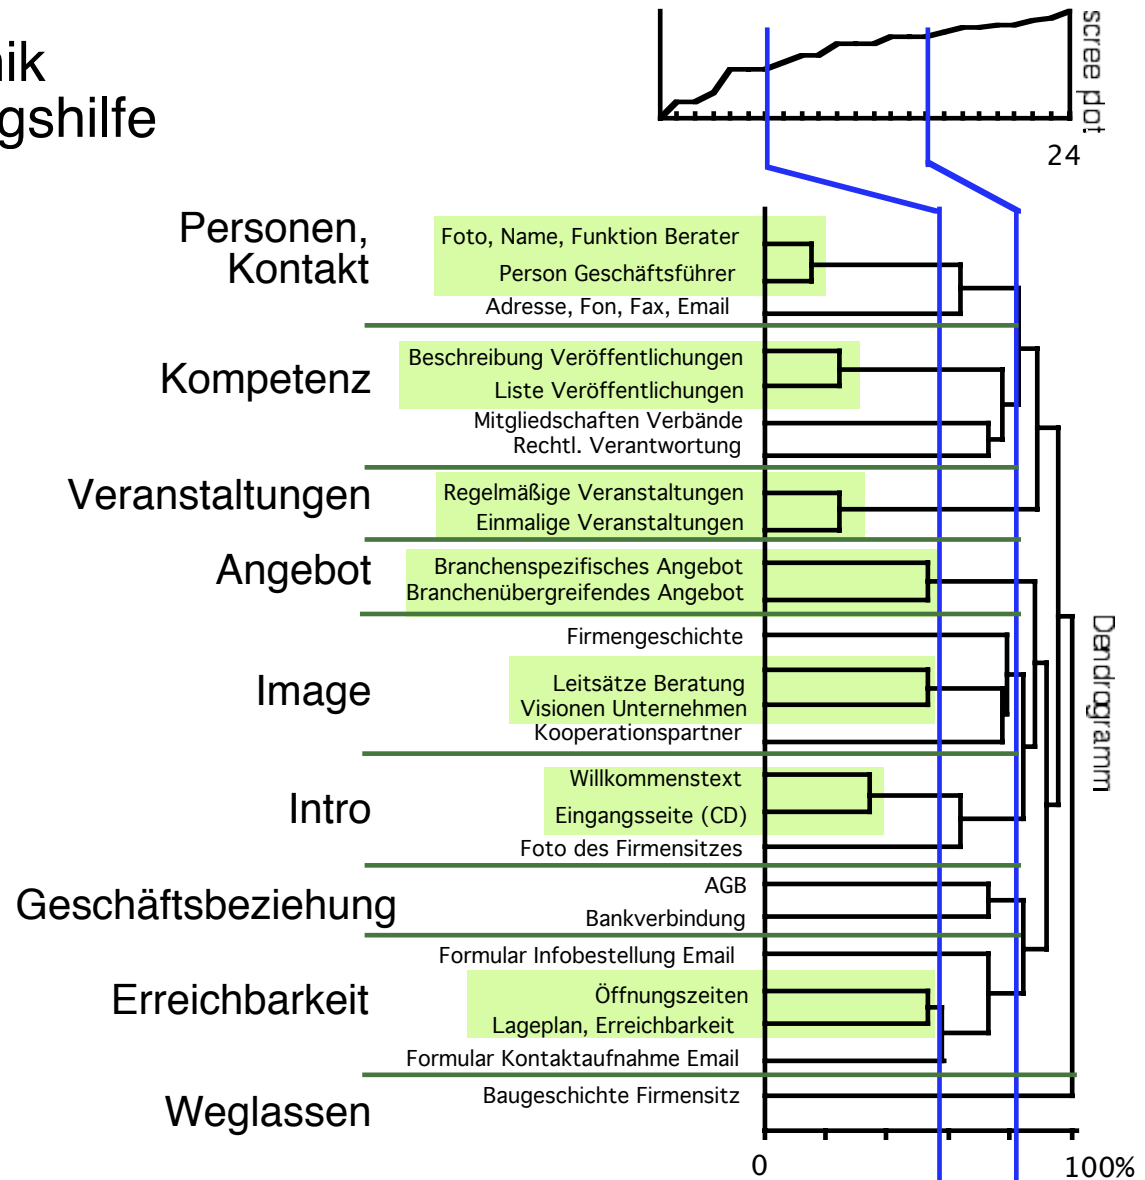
nik
gshilfe

scree plot
24

Personen, Kontakt
Foto, Name, Funktion Berater
Person Geschäftsführer
Adresse, Fon, Fax, Email

Kompetenz
Beschreibung Veröffentlichungen
Liste Veröffentlichungen
Mitgliedschaften Verbände
Rechtl. Verantwortung

Veranstaltungen
Regelmäßige Veranstaltungen
Einmalige Veranstaltungen

Angebot
Branchenspezifisches Angebot
Branchenübergreifendes Angebot

Image
Firmengeschichte
Leitsätze Beratung
Visionen Unternehmen
Kooperationspartner

Intro
Willkommenstext
Eingangsseite (CD)
Foto des Firmensitzes

Geschäftsbeziehung
AGB
Bankverbindung

Erreichbarkeit
Formular Infobestellung Email
Öffnungszeiten
Lageplan, Erreichbarkeit
Formular Kontaktaufnahme Email

Weglassen
Baugeschichte Firmensitz

Dendrogramm

0
100%